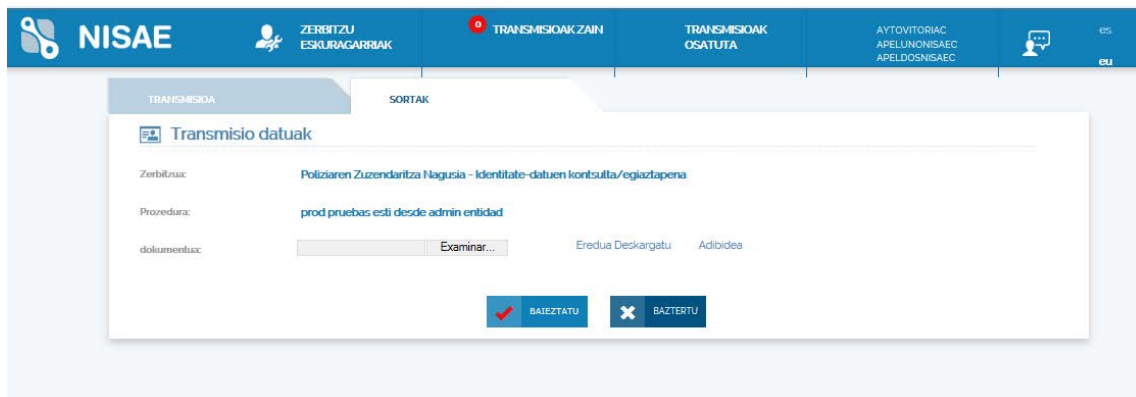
NISAE

ZERBITZU ESKURAGARRIAK

0 TRANSMISIOAK ZAIN

TRANSMISIOAK OSATUTA

AYTOVITORIAC APELUNONISAEC APELDOSNISAEC

es
eu

TRANSMISIOA

SORTAK

Transmisio datuak

Zerbitzua: Poliziaren Zuzendaritza Nagusia - Identitate-datuen kontsulta/egiaztapena

Prozedura: prod pruebas esti desde admin entidad

dokumentua: Examinar... Eredua Deskargatu Adibidea

BAIEZTATU

BAZTERTU